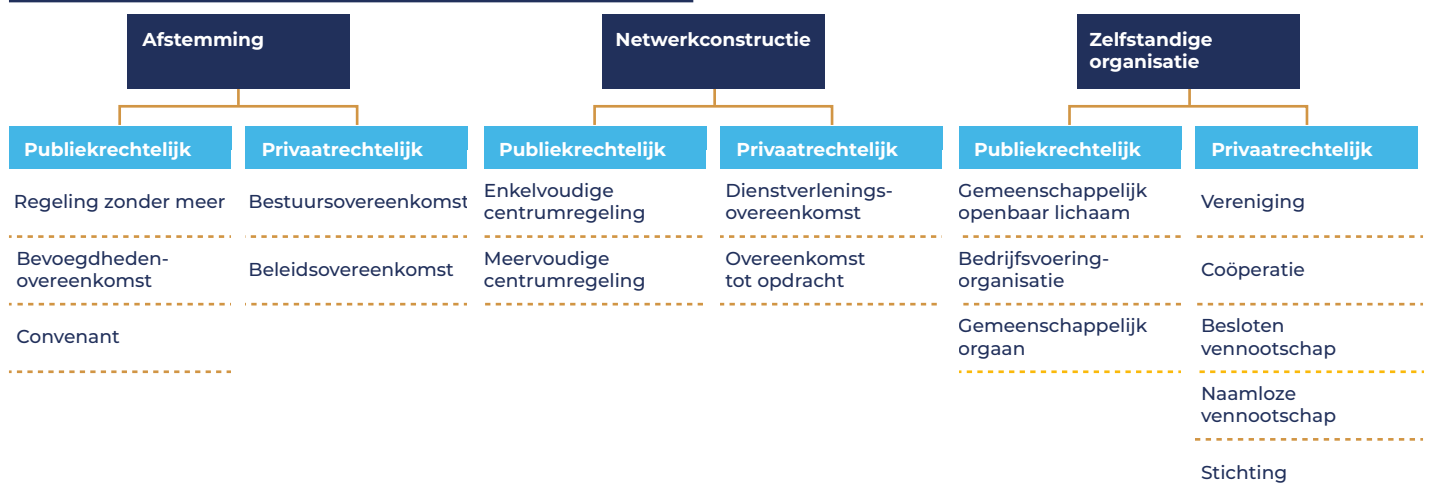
Afstemming

Publiekrechtelijk

Regeling zonder meer

Bevoegdheden-overeenkomst

Convenant

Privaatrechtelijk

Bestuursovereenkomst

Beleidsovereenkomst

Netwerkconstructie

Publiekrechtelijk

Enkelvoudige centrumregeling

Meervoudige centrumregeling

Privaatrechtelijk

Dienstverlenings-overeenkomst

Overeenkomst tot opdracht

Zelfstandige organisatie

Publiekrechtelijk

Gemeenschappelijk openbaar lichaam

Bedrijfsvoering-organisatie

Gemeenschappelijk orgaan

Privaatrechtelijk

Vereniging

Coöperatie

Besloten vennootschap

Naamloze vennootschap

Stichting